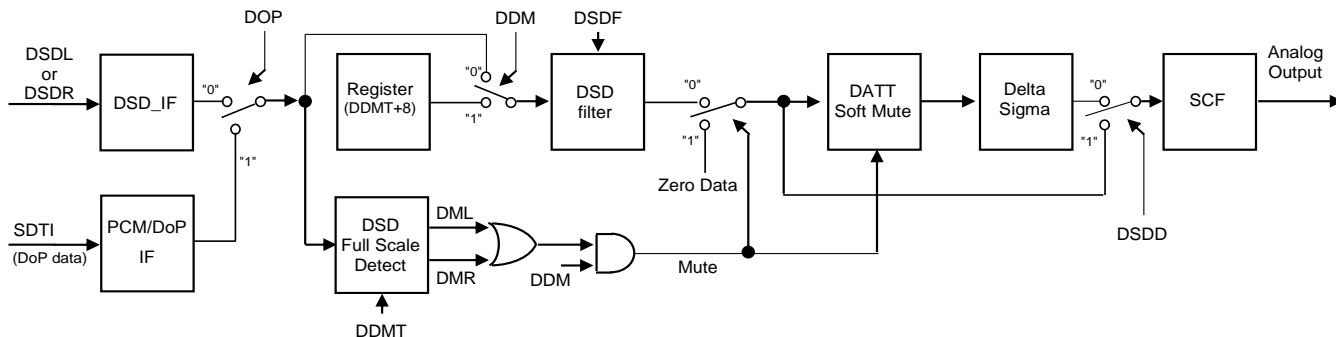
DOP
DDM
DSDF
DSDL
or
DSDR
DSD_IF
"0"
"1"
Register
(DDMT+8)
"0"
"1"
DSD
filter
"0"
"1"
Zero Data
DATT
Soft Mute
Delta
Sigma
"0"
"1"
SCF
Analog
Output
SDTI
(DoP data)
PCM/DoP
IF
DSD
Full Scale
Detect
DML
DMR
DDM
Mute
DDMT
DSDD